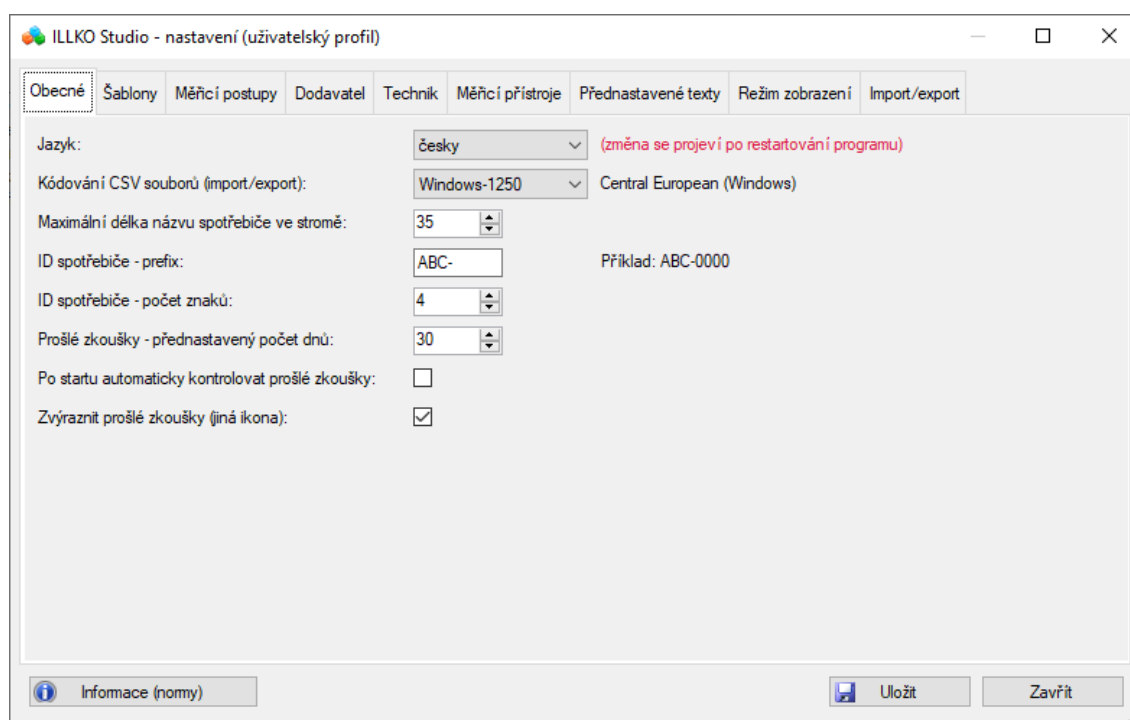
ILLKO Studio - nastavení (uživatelský profil)

Obecné | Šablony | Měřicí postupy | Dodavatel | Technik | Měřicí přístroje | Přednastavené texty | Režim zobrazení | Import/export

Jazyk: česky (změna se projeví po restartování programu)

Kódování CSV souborů (import/export): Windows-1250 Central European (Windows)

Maximální délka názvu spotřebiče ve stromě: 35

ID spotřebiče - prefix: ABC- Příklad: ABC-0000

ID spotřebiče - počet znaků: 4

Prošlé zkoušky - přednastavený počet dnů: 30

Po startu automaticky kontrolovat prošlé zkoušky:

Zvýraznit prošlé zkoušky (jiná ikona):

Informace (normy)

Uložit

Zavřít